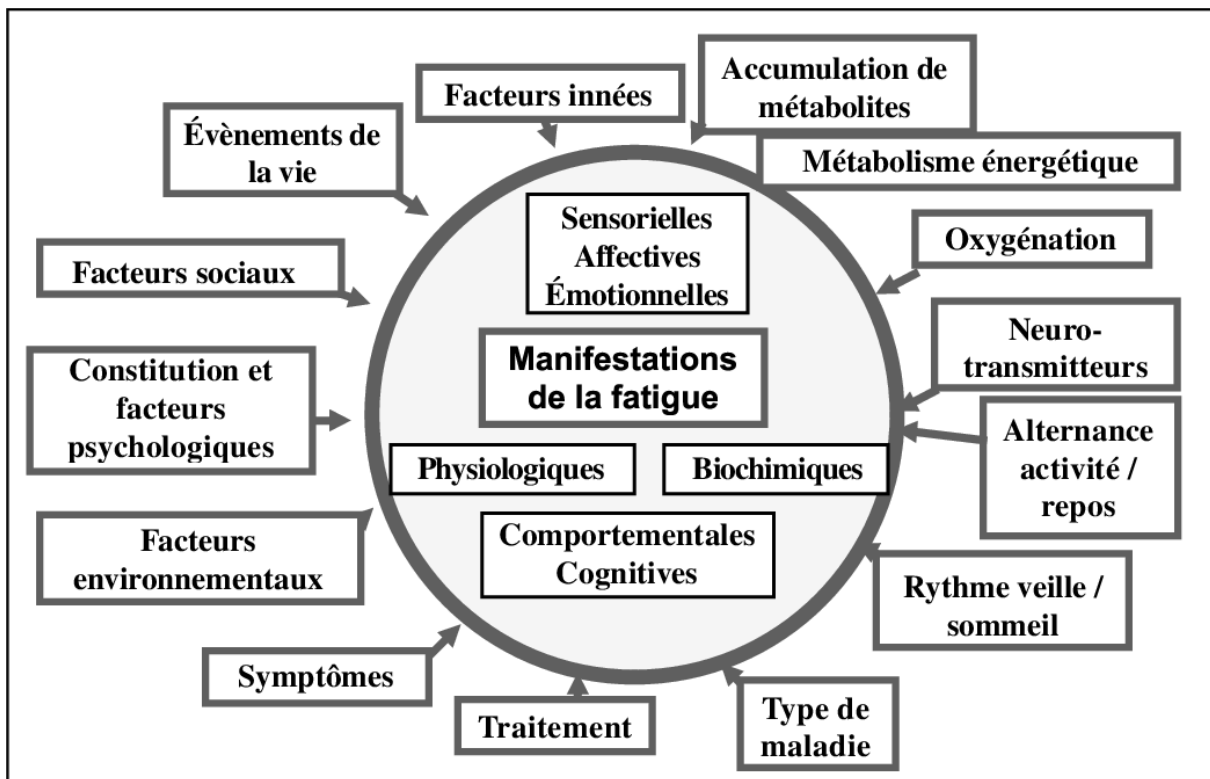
Facteurs innées

Accumulation de métabolites

Métabolisme énergétique

Évènements de la vie

Oxygénation

Facteurs sociaux

Sensorielles
Affectives
Émotionnelles

Manifestations de la fatigue

Neuro-transmitteurs

Constitution et facteurs psychologiques

Alternance activité / repos

Physiologiques

Biochimiques

Facteurs environnementaux

Comportementales
Cognitives

Rythme veille / sommeil

Symptômes

Traitement

Type de maladie